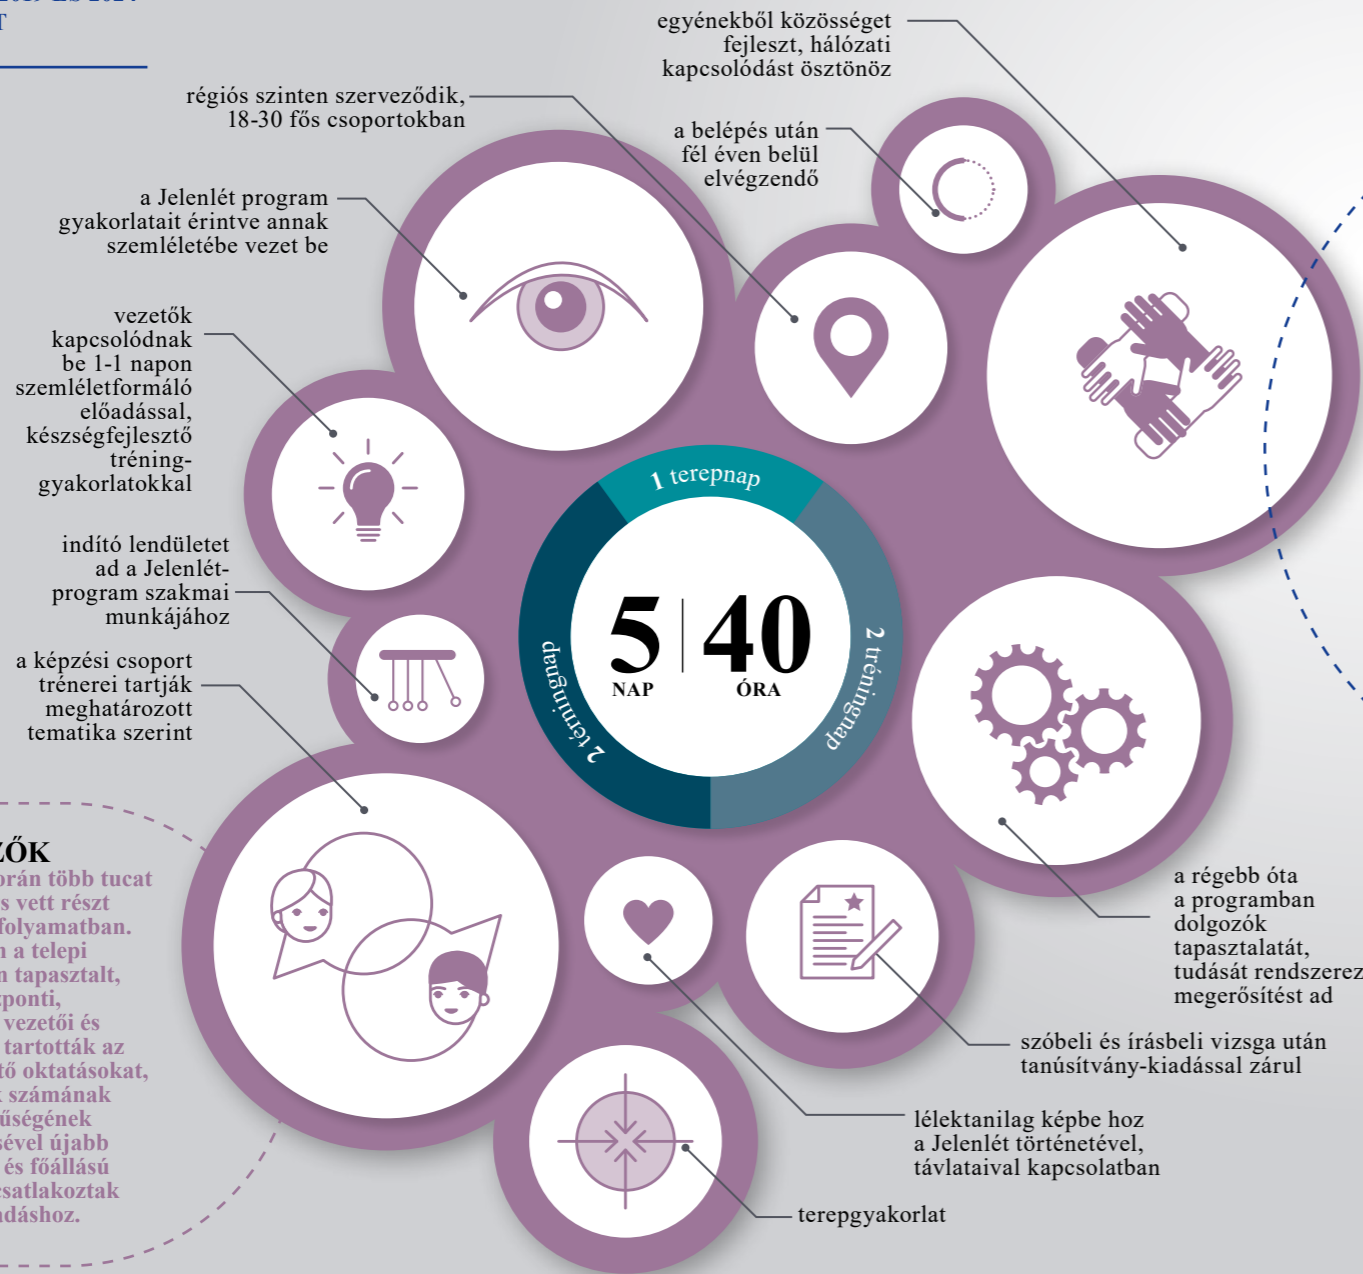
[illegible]
T

egyénekből közösséget fejleszt, hálózati kapcsolódást ösztönöz

régiós szinten szerveződik, 18-30 fős csoportokban

a belépés után fél éven belül elvégzendő

a Jelenlét program gyakorlatait érintve annak szemléletébe vezet be

vezetők kapcsolódnak be 1-1 napon szemléletformáló előadással, készségfejlesztő tréning-gyakorlatokkal

1 terepnap

2 tréningnap

2 tréningnap

5 NAP

40 ÓRA

indító lendületet ad a Jelenlét-program szakmai munkájához

a képzési csoport trénerei tartják meghatározott tematika szerint

ZŐK
orán több tucat
s vett részt
folyamatban.
n a telepi
n tapasztalt,
ponti,
vezetői és
tartották az
tő oktatásokat,
számának
űségének
sével újabb
és főállású
satlakoztak
dáshoz.

a régebb óta a programban dolgozók tapasztalatát, tudását rendszerez megerősítést ad

szóbeli és írásbeli vizsga után tanúsítvány-kiadással zárul

lélektanilag képbe hoz a Jelenlét történetével, távlataival kapcsolatban

terepgyakorlat